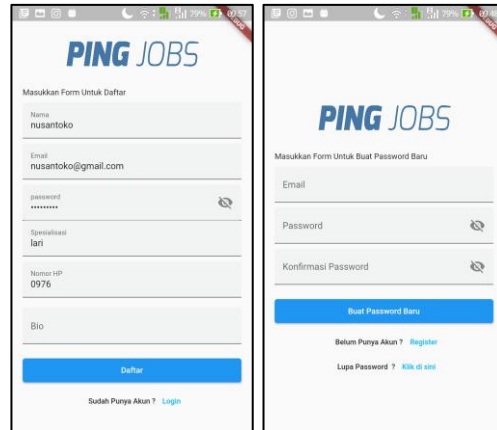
79% 09:57

PING JOBS

Masukkan Form Untuk Daftar

Nama
nusantoko

Email
nusantoko@gmail.com

password
•••••••••

Spesialisasi
lari

Nomor HP
0976

Bio

Daftar

Sudah Punya Akun ? Login

79%

PING JOBS

Masukkan Form Untuk Buat Password Baru

Email

Password

Konfirmasi Password

Buat Password Baru

Belum Punya Akun ? Register

Lupa Password ? Klik di sini